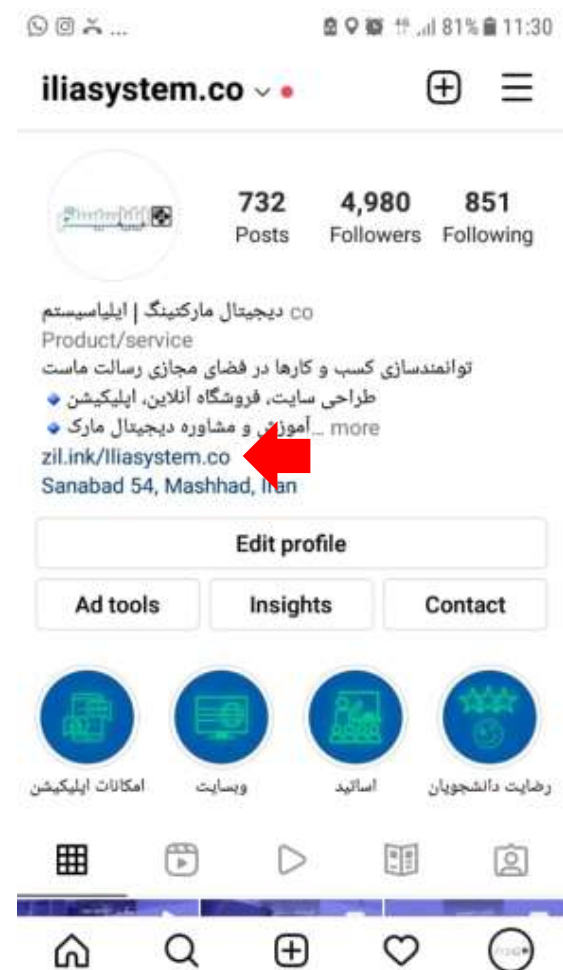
81% 11:30

iliasystem.co

732 Posts
4,980 Followers
851 Following

co دیجیتال مارکتینگ | ایلیاسیستم
Product/service
توانمندسازی کسب و کارها در فضای مجازی رسالت ماست
طراحی سایت، فروشگاه آنلاین، اپلیکیشن
آموزش و مشاوره دیجیتال مارک ... more
zil.ink/Iliasystem.co
Sanabad 54, Mashhad, Iran

Edit profile
Ad tools
Insights
Contact

رضایت دانشجویان
اساتید
وبسایت
امکانات اپلیکیشن